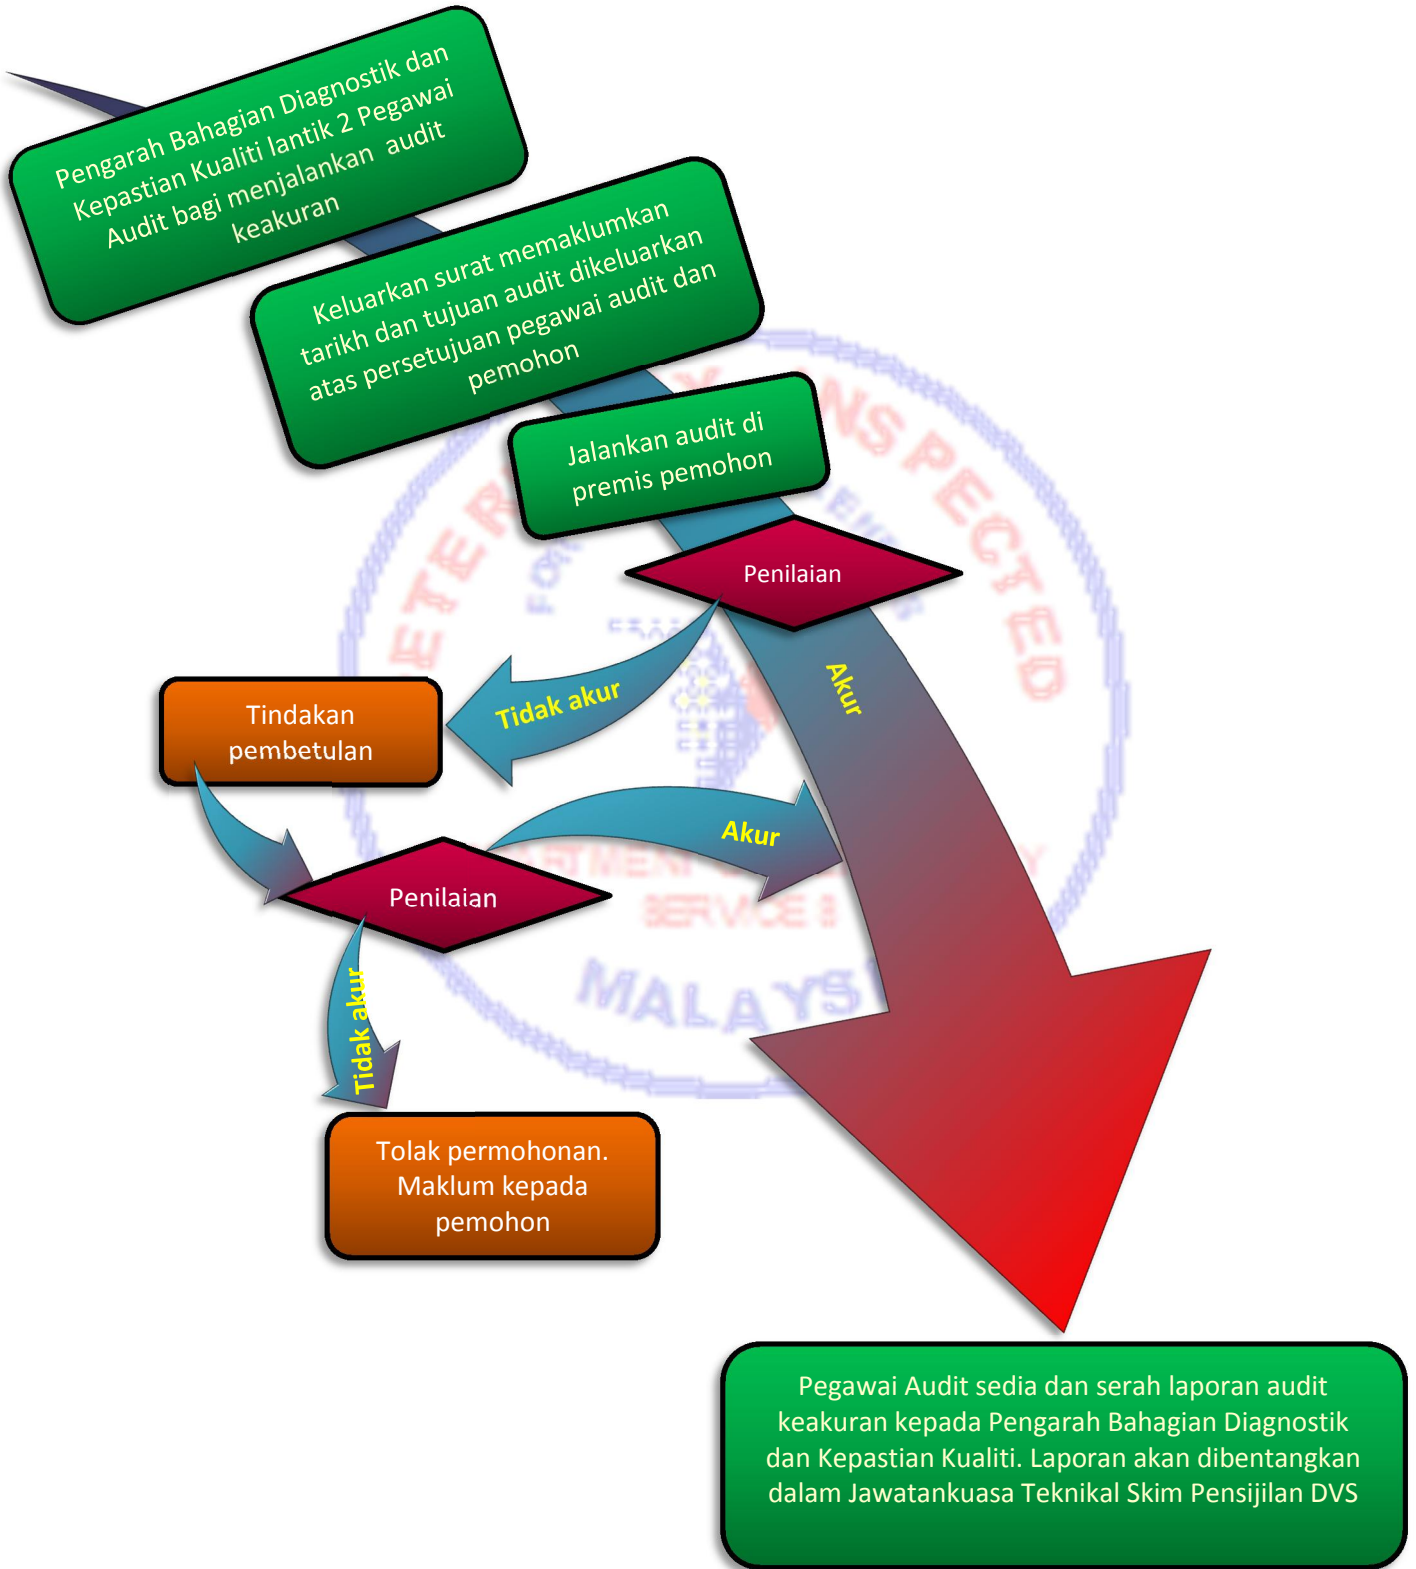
Pengarah Bahagian Diagnostik dan Kepastian Kualiti lantik 2 Pegawai Audit bagi menjalankan audit keakuran

Keluarkan surat memaklumkan tarikh dan tujuan audit dikeluarkan atas persetujuan pegawai audit dan pemohon

Jalankan audit di premis pemohon

Penilaian

Akur

Tidak akur

Tindakan pembetulan

Akur

Penilaian

Tidak akur

Tolak permohonan. Maklum kepada pemohon

Pegawai Audit sedia dan serah laporan audit keakuran kepada Pengarah Bahagian Diagnostik dan Kepastian Kualiti. Laporan akan dibentangkan dalam Jawatankuasa Teknikal Skim Pensijilan DVS